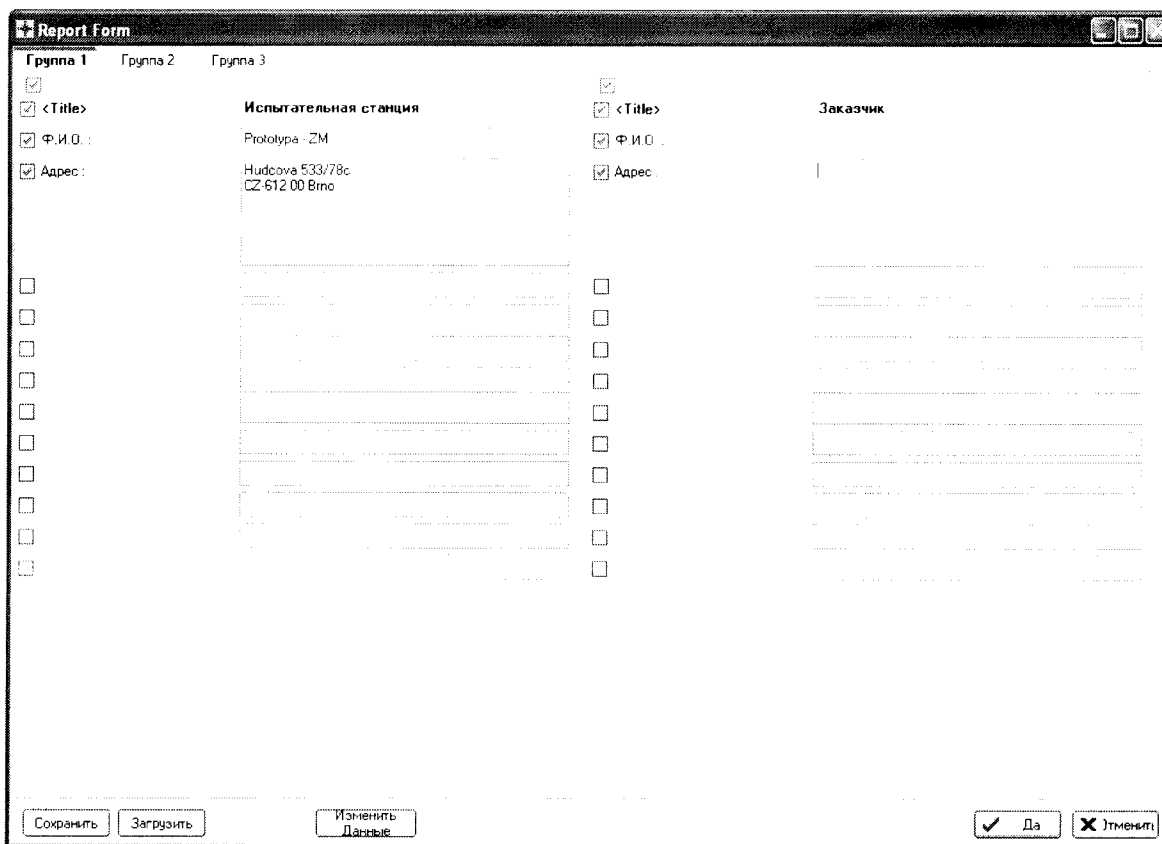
Report Form

Группа 1 Группа 2 Группа 3

<Title> Испытательная станция
Ф.И.О. : Prototypa - ZM
Адрес : Hudcova 533/78c
CZ-612 00 Brno

<Title> Заказчик
Ф.И.О.
Адрес

Сохранить Загрузить Изменить Данные Да Отменить